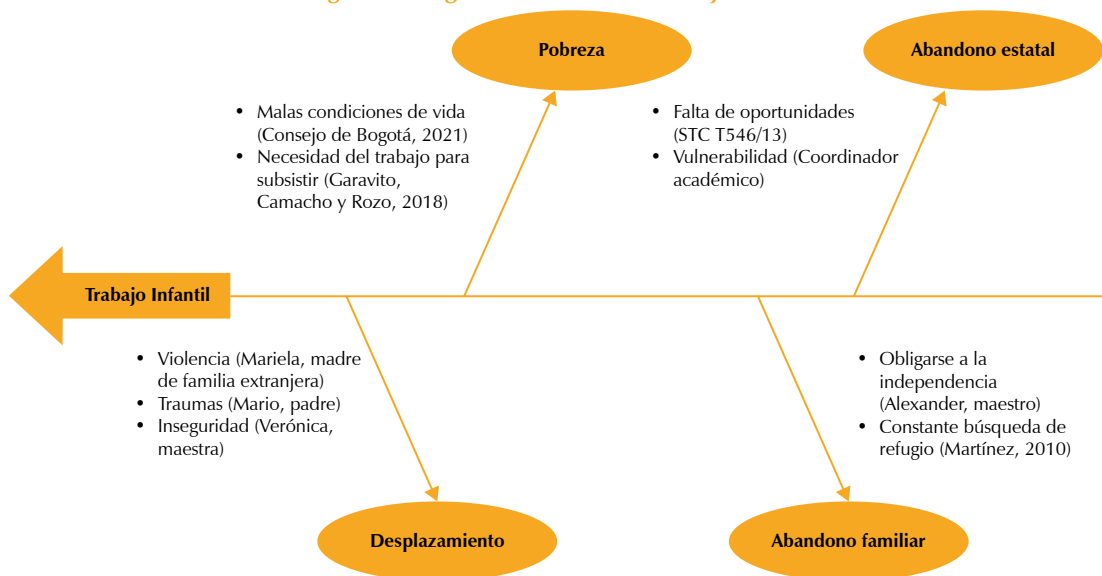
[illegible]

Pobreza

Abandono estatal

- Malas condiciones de vida (Consejo de Bogotá, 2021)
- Necesidad del trabajo para subsistir (Garavito, Camacho y Rozo, 2018)

- Falta de oportunidades (STC T546/13)
- Vulnerabilidad (Coordinador académico)

Trabajo Infantil

- Violencia (Mariela, madre de familia extranjera)
- Traumas (Mario, padre)
- Inseguridad (Verónica, maestra)

- Obligarse a la independencia (Alexander, maestro)
- Constante búsqueda de refugio (Martínez, 2010)

Desplazamiento

Abandono familiar